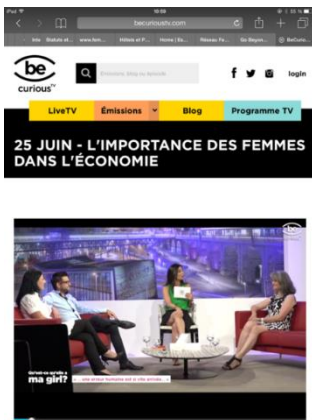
iPad 10:59 31 %

becurioustv.com

Iste Statuts et... www.fem... Hôtels et P... Home | Ex... Réseau Fe... So Beyon... BeCurio...

be curious™

Émissions, blog ou bossoir

f login

LiveTV Émissions Blog Programme TV

25 JUIN - L'IMPORTANCE DES FEMMES DANS L'ÉCONOMIE

Qu'est-ce qui arrive à ma girl?

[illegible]